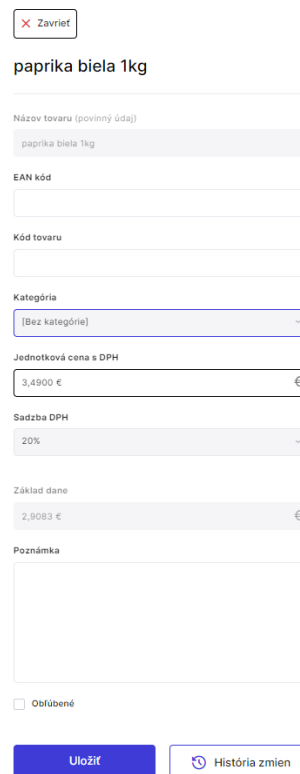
✕ Zavrieť

paprika biela 1kg

Názov tovaru (povinný údaj)

paprika biela 1kg

EAN kód

Kód tovaru

Kategória

[Bez kategórie]

Jednotková cena s DPH

3,4900 €

€

Sadzba DPH

20%

Základ dane

2,9083 €

€

Poznámka

Obľúbené

Uložiť

História zmien